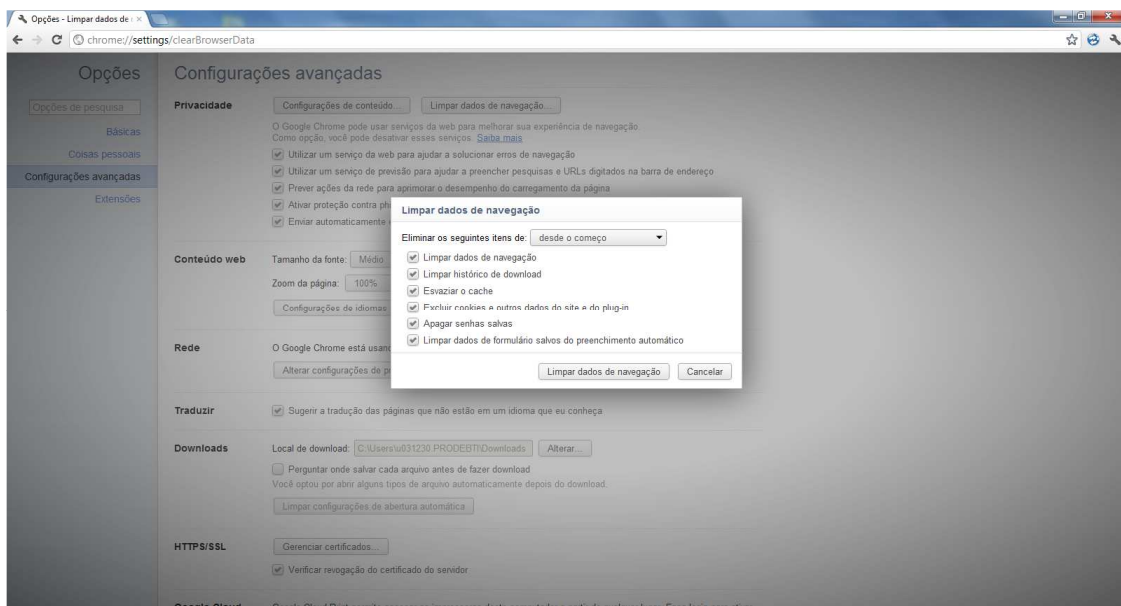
Opções - Limpar dados de

chrome://settings/clearBrowserData

Opções

Opções de pesquisa

Básicas

Coisas pessoais

Configurações avançadas

Extensões

Configurações avançadas

Privacidade

Configurações de conteúdo...

Limpar dados de navegação...

O Google Chrome pode usar serviços da web para melhorar sua experiência de navegação. Como opção, você pode desativar esses serviços. Saiba mais

Utilizar um serviço da web para ajudar a solucionar erros de navegação

Utilizar um serviço de previsão para ajudar a preencher pesquisas e URLs digitados na barra de endereço

Prever ações da rede para aprimorar o desempenho do carregamento da página

Ativar proteção contra ph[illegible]

Enviar automaticamente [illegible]

Conteúdo web

Tamanho da fonte: Médio

Zoom da página: 100%

Configurações de idiomas

Rede

O Google Chrome está usan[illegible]

Alterar configurações de p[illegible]

Limpar dados de navegação

Eliminar os seguintes itens de: desde o começo

Limpar dados de navegação

Limpar histórico de download

Esvaziar o cache

Excluir cookies e outros dados do site e do plug-in

Apagar senhas salvas

Limpar dados de formulário salvos do preenchimento automático

Limpar dados de navegação

Cancelar

Traduzir

Sugerir a tradução das páginas que não estão em um idioma que eu conheça

Downloads

Local de download: C:\Users\u031230.PRODEBTI\Downloads

Alterar...

Perguntar onde salvar cada arquivo antes de fazer download

Você optou por abrir alguns tipos de arquivo automaticamente depois do download.

Limpar configurações de abertura automática

HTTPS/SSL

Gerenciar certificados...

Verificar revogação do certificado do servidor

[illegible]